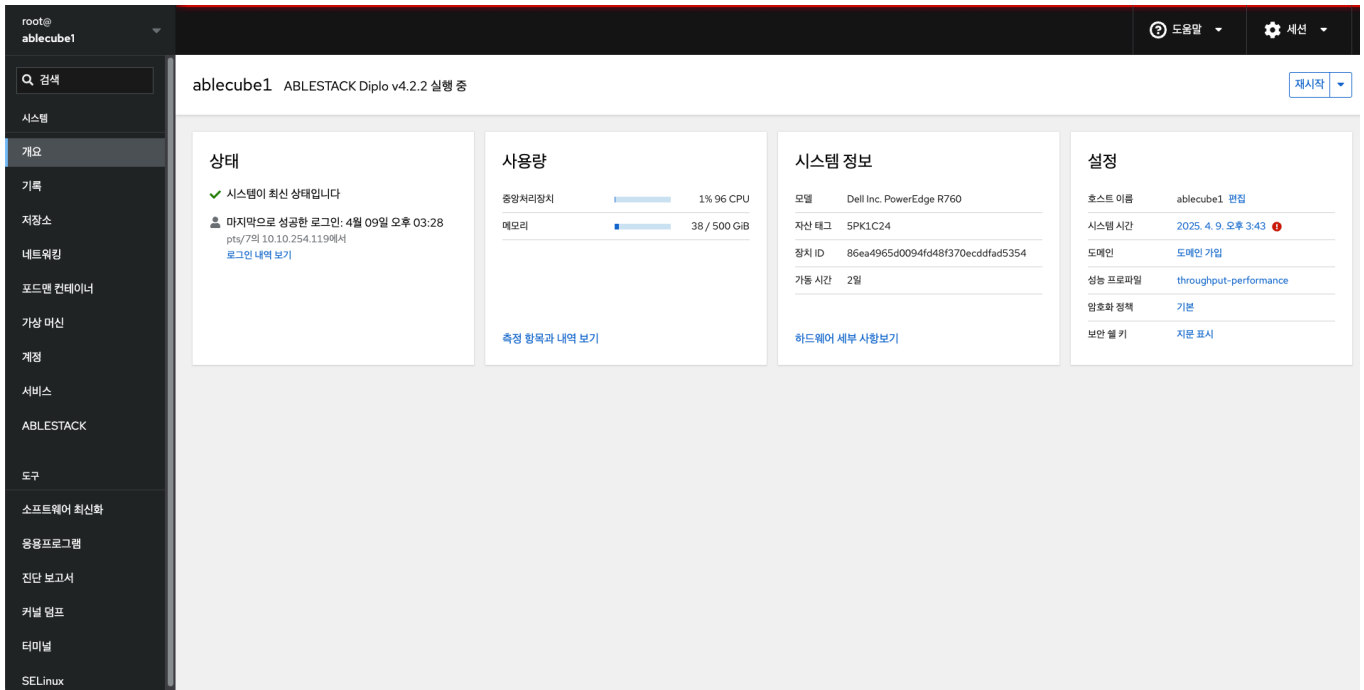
root@
ablecube1

검색

시스템

개요

기록

저장소

네트워킹

포드맨 컨테이너

가상 머신

계정

서비스

ABLESTACK

도구

소프트웨어 최신화

응용프로그램

진단 보고서

커널 덤프

터미널

SELinux

도움말

세션

ablecube1 ABLESTACK Diplo v4.2.2 실행 중

재시작

상태

시스템이 최신 상태입니다

마지막으로 성공한 로그인: 4월 09일 오후 03:28
pts/7의 10.10.254.119에서
로그인 내역 보기

사용량

| 중앙처리장치 | 1% 96 CPU |
|---|---|
| 메모리 | 38 / 500 GiB |

측정 항목과 내역 보기

시스템 정보

| 모델 | Dell Inc. PowerEdge R760 |
|---|---|
| 자산 태그 | 5PK1C24 |
| 장치 ID | 86ea4965d0094fd48f370ecddfad5354 |
| 가동 시간 | 2일 |

하드웨어 세부 사항보기

설정

| 호스트 이름 | ablecube1 편집 |
|---|---|
| 시스템 시간 | 2025. 4. 9. 오후 3:43 |
| 도메인 | 도메인 가입 |
| 성능 프로파일 | throughput-performance |
| 암호화 정책 | 기본 |
| 보안 쉘 키 | 지문 표시 |